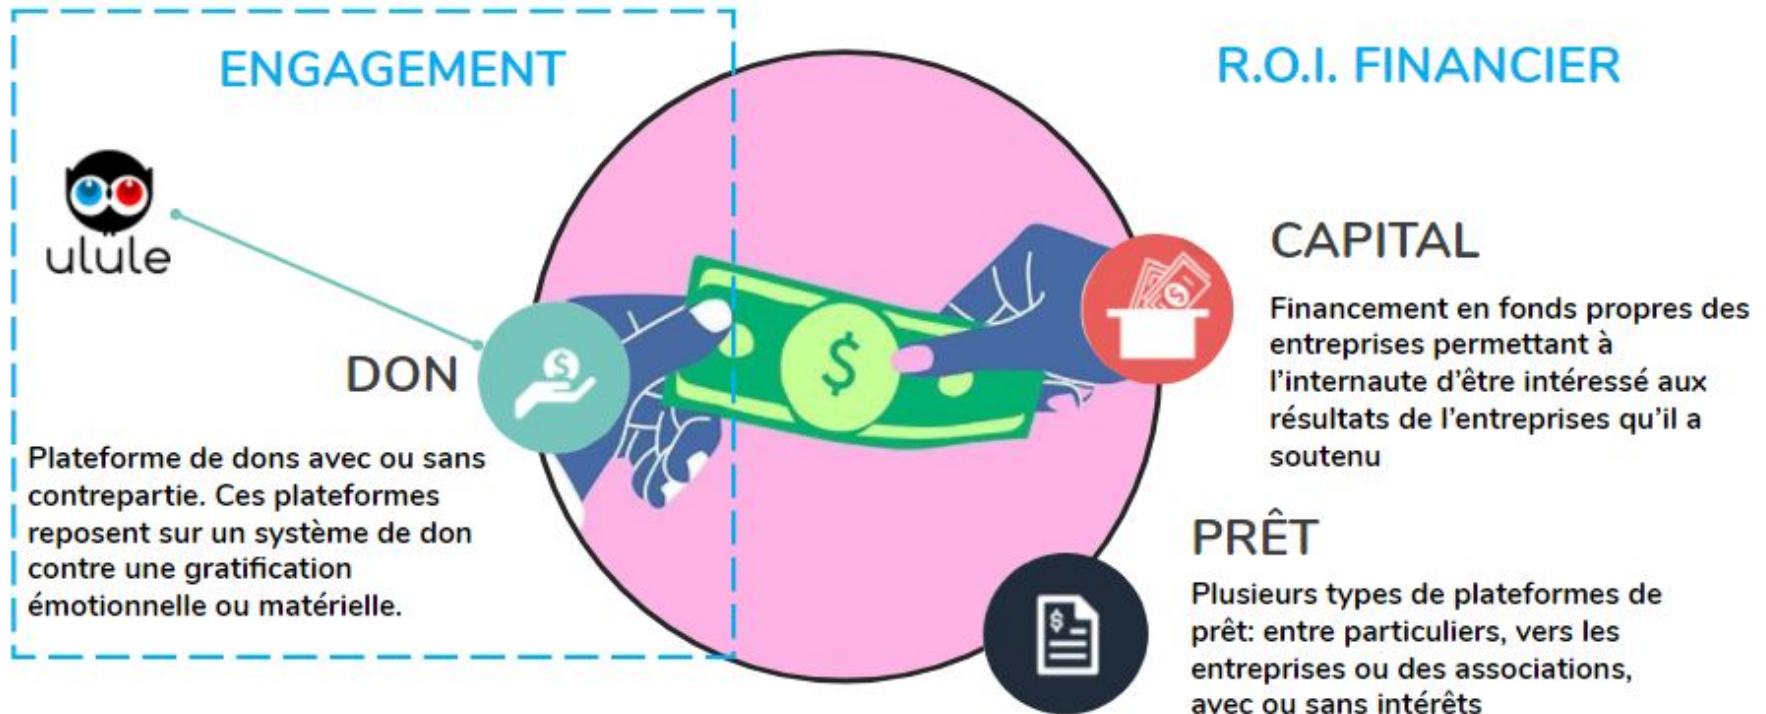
ENGAGEMENT

R.O.I. FINANCIER

ulule

DON

Plateforme de dons avec ou sans contrepartie. Ces plateformes reposent sur un système de don contre une gratification émotionnelle ou matérielle.

CAPITAL

Financement en fonds propres des entreprises permettant à l'internaute d'être intéressé aux résultats de l'entreprises qu'il a soutenu

PRÊT

Plusieurs types de plateformes de prêt: entre particuliers, vers les entreprises ou des associations, avec ou sans intérêts